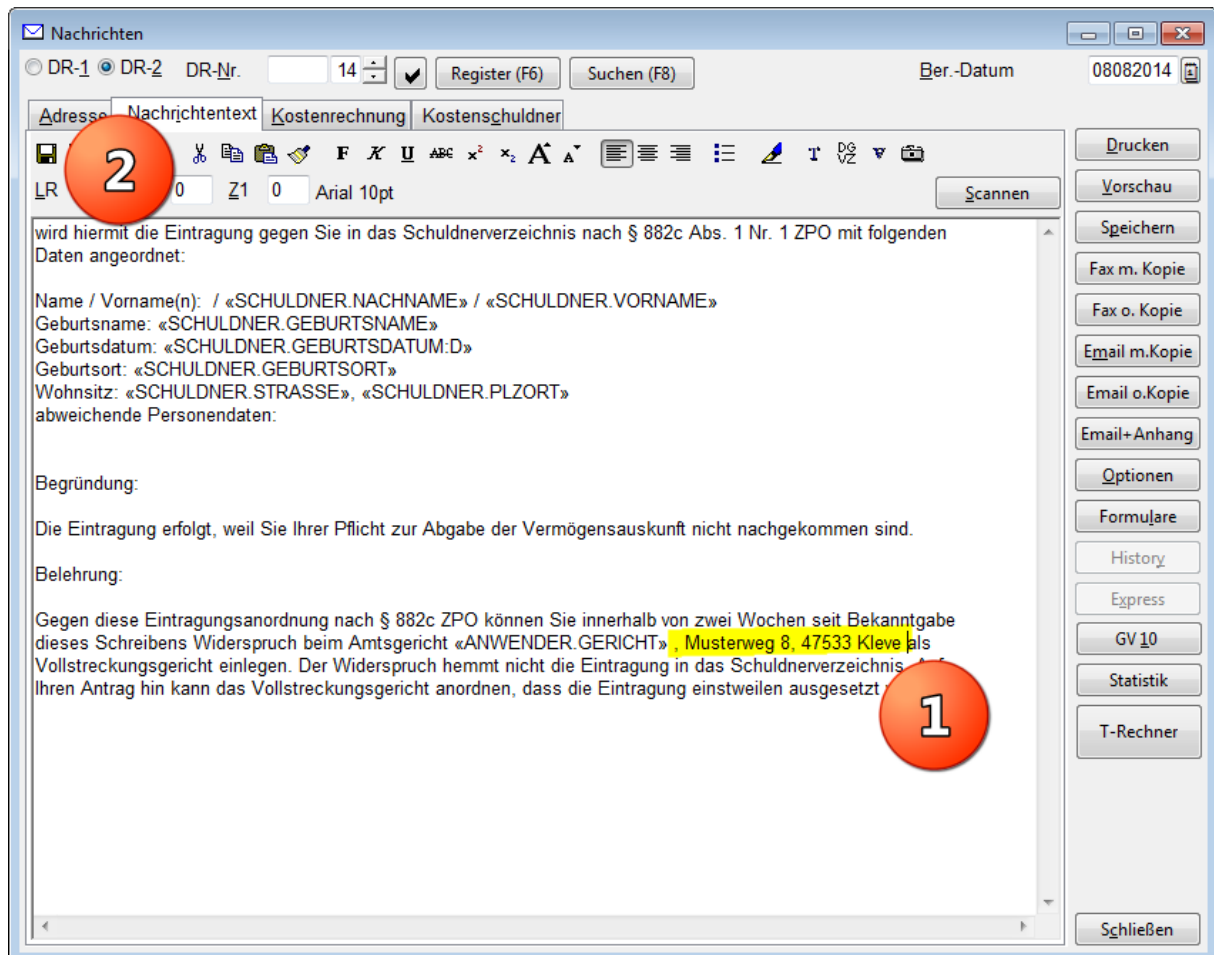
Nachrichten

DR-1 DR-2 DR-Nr. 14 Register (F6) Suchen (F8) Ber.-Datum 08082014

Adresse Nachrichtentext Kostenrechnung Kostenschuldner

F K U ABC $x^2$ $x_2$ A A T DG VZ

LR 0 Z1 0 Arial 10pt Scannen

wird hiermit die Eintragung gegen Sie in das Schuldnerverzeichnis nach § 882c Abs. 1 Nr. 1 ZPO mit folgenden Daten angeordnet:

Name / Vorname(n): / «SCHULDNER.NACHNAME» / «SCHULDNER.VORNAME»
Geburtsname: «SCHULDNER.GEBURTSNAME»
Geburtsdatum: «SCHULDNER.GEBURTSDATUM:D»
Geburtsort: «SCHULDNER.GEBURTSORT»
Wohnsitz: «SCHULDNER.STRASSE», «SCHULDNER.PLZORT»
abweichende Personendaten:

Begründung:

Die Eintragung erfolgt, weil Sie Ihrer Pflicht zur Abgabe der Vermögensauskunft nicht nachgekommen sind.

Belehrung:

Gegen diese Eintragungsanordnung nach § 882c ZPO können Sie innerhalb von zwei Wochen seit Bekanntgabe dieses Schreibens Widerspruch beim Amtsgericht «ANWENDER.GERICHT» , Musterweg 8, 47533 Kleve als Vollstreckungsgericht einlegen. Der Widerspruch hemmt nicht die Eintragung in das Schuldnerverzeichnis. A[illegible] Ihren Antrag hin kann das Vollstreckungsgericht anordnen, dass die Eintragung einstweilen ausgesetzt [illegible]

2

1

Drucken
Vorschau
Speichern
Fax m. Kopie
Fax o. Kopie
Email m.Kopie
Email o.Kopie
Email+Anhang
Optionen
Formulare
History
Express
GV 10
Statistik
T-Rechner
Schließen